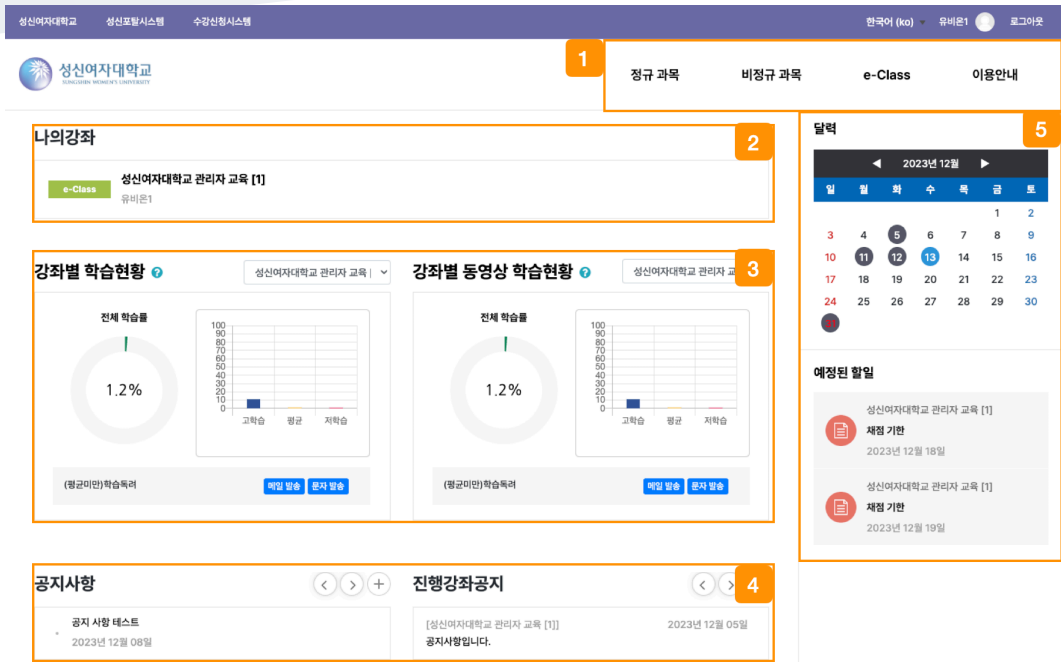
성신여자대학교 성신포탈시스템 수강신청시스템

한국어 (ko) 유비온1 로그아웃

성신여자대학교
SUNGSHIN WOMEN'S UNIVERSITY

1

정규 과목 비정규 과목 e-Class 이용안내

나의강좌

2

e-Class 성신여자대학교 관리자 교육 [1]
유비온1

강좌별 학습현황

성신여자대학교 관리자 교육 |

전체 학습률

1.2%

| 100 |
| 90 |
| 80 |
| 70 |
| 60 |
| 50 |
| 40 |
| 30 |
| 20 |
| 10 |
| 0 |

고학습 평균 저학습

(평균미만)학습독려

메일 발송 문자 발송

강좌별 동영상 학습현황

성신여자대학교 관리자 교

3

전체 학습률

1.2%

| 100 |
| 90 |
| 80 |
| 70 |
| 60 |
| 50 |
| 40 |
| 30 |
| 20 |
| 10 |
| 0 |

고학습 평균 저학습

(평균미만)학습독려

메일 발송 문자 발송

달력

5

◀ 2023년 12월 ▶

| 일 | 월 | 화 | 수 | 목 | 금 | 토 |
|---|---|---|---|---|---|---|
| | | | | | 1 | 2 |
| 3 | 4 | 5 | 6 | 7 | 8 | 9 |
| 10 | 11 | 12 | 13 | 14 | 15 | 16 |
| 17 | 18 | 19 | 20 | 21 | 22 | 23 |
| 24 | 25 | 26 | 27 | 28 | 29 | 30 |
| 31 | | | | | | |

예정된 할일

성신여자대학교 관리자 교육 [1]
채점 기한
2023년 12월 18일

성신여자대학교 관리자 교육 [1]
채점 기한
2023년 12월 19일

공지사항

공지 사항 테스트
2023년 12월 08일

진행강좌공지

4

[성신여자대학교 관리자 교육 [1]] 2023년 12월 05일
공지사항입니다.